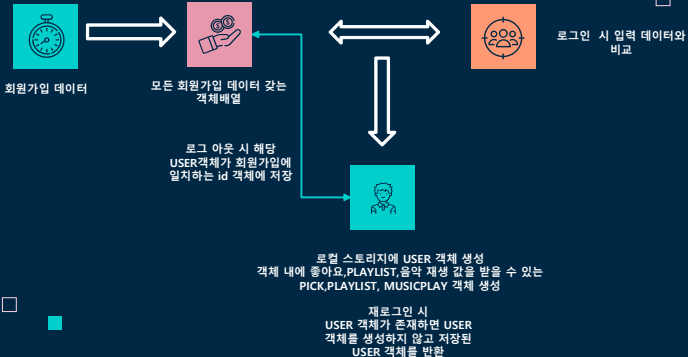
회원가입 데이터

모든 회원가입 데이터 갖는 객체배열

로그인 시 입력 데이터와 비교

로그 아웃 시 해당 USER객체가 회원가입에 일치하는 id 객체에 저장

로컬 스토리지에 USER 객체 생성
객체 내에 좋아요,PLAYLIST,음악 재생 값을 받을 수 있는 PICK,PLAYLIST, MUSICPLAY 객체 생성

재로그인 시
USER 객체가 존재하면 USER 객체를 생성하지 않고 저장된 USER 객체를 반환